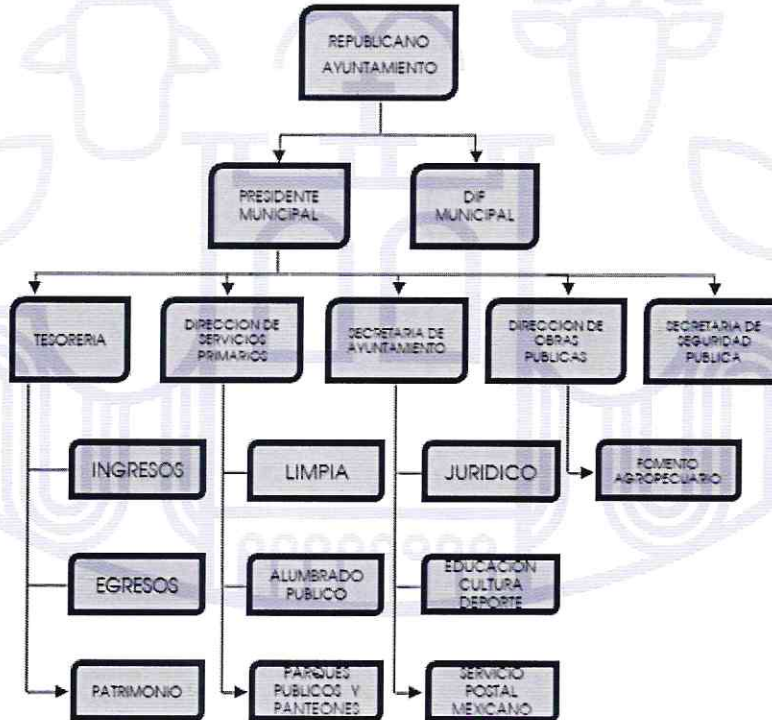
REPUBLICANO AYUNTAMIENTO

PRESIDENTE MUNICIPAL

DIF MUNICIPAL

TESORERIA

DIRECCION DE SERVICIOS PRIMARIOS

SECRETARIA DE AYUNTAMIENTO

DIRECCION DE OBRAS PUBLICAS

SECRETARIA DE SEGURIDAD PUBLICA

INGRESOS

LIMPIA

JURIDICO

FOMENTO AGROPECUARIO

EGRESOS

ALUMBRADO PUBLICO

EDUCACION CULTURA DEPORTE

PATRIMONIO

PARQUES PUBLICOS Y PANTEONES

SERVICIO POSTAL MEXICANO